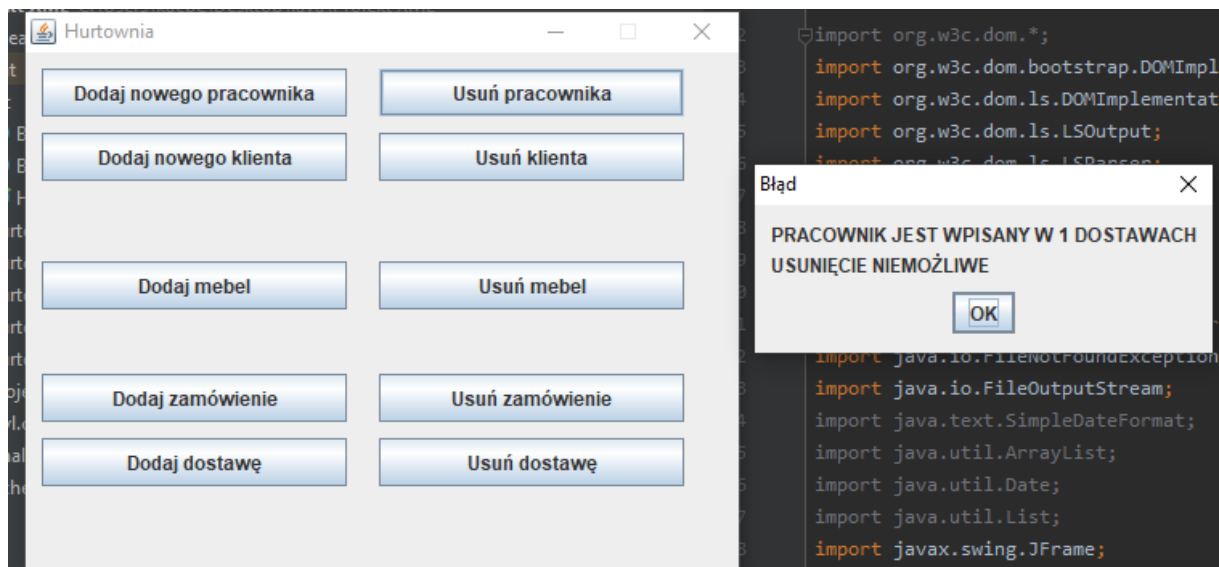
Hurtownia

Dodaj nowego pracownika
Usuń pracownika
Dodaj nowego klienta
Usuń klienta
Dodaj mebel
Usuń mebel
Dodaj zamówienie
Usuń zamówienie
Dodaj dostawę
Usuń dostawę

import org.w3c.dom.*;
import org.w3c.dom.bootstrap.DOMImpl
import org.w3c.dom.ls.DOMImplementat
import org.w3c.dom.ls.LSOutput;
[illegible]
import java.io.FileNotFoundException
import java.io.FileOutputStream;
import java.text.SimpleDateFormat;
import java.util.ArrayList;
import java.util.Date;
import java.util.List;
import javax.swing.JFrame;

Błąd
PRACOWNIK JEST WPISANY W 1 DOSTAWACH
USUNIĘCIE NIEMOŻLIWE
OK